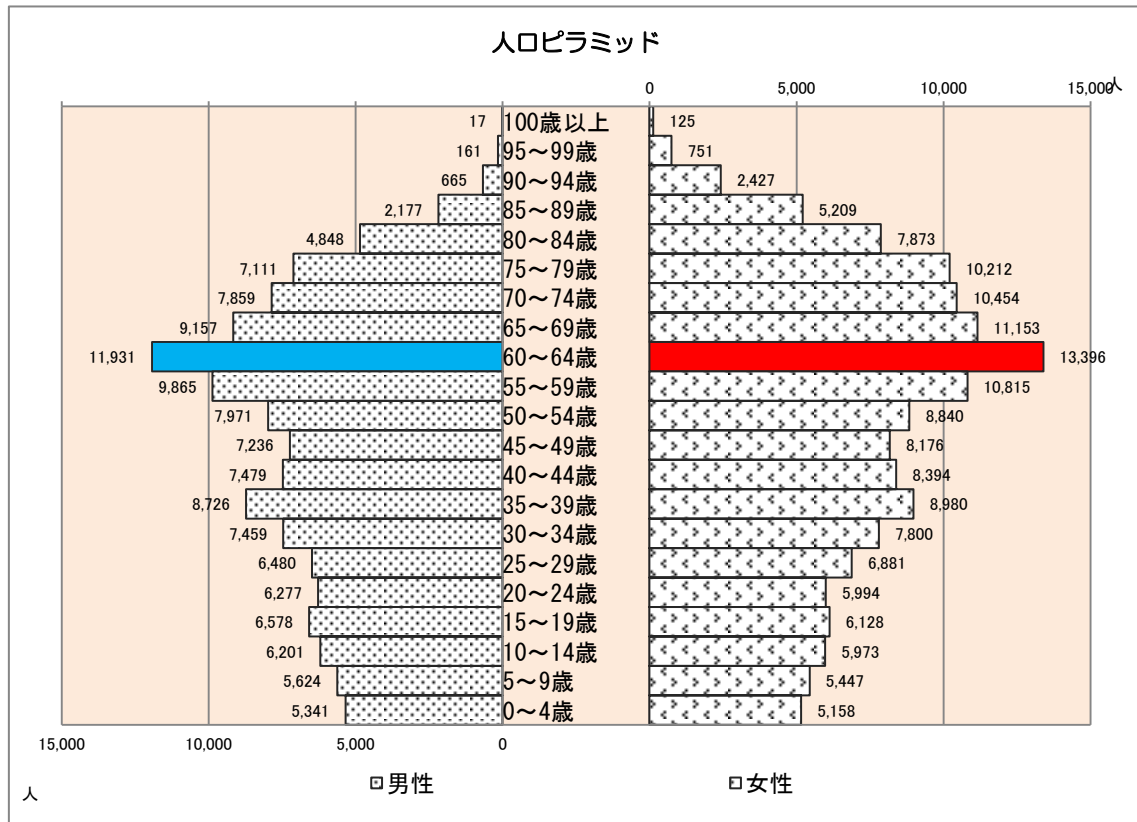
人口ピラミッド

0 5,000 10,000 15,000 人

| 男性 | 年齢 | 女性 |
|---|---|---|
| 17 | 100歳以上 | 125 |
| 161 | 95～99歳 | 751 |
| 665 | 90～94歳 | 2,427 |
| 2,177 | 85～89歳 | 5,209 |
| 4,848 | 80～84歳 | 7,873 |
| 7,111 | 75～79歳 | 10,212 |
| 7,859 | 70～74歳 | 10,454 |
| 9,157 | 65～69歳 | 11,153 |
| 11,931 | 60～64歳 | 13,396 |
| 9,865 | 55～59歳 | 10,815 |
| 7,971 | 50～54歳 | 8,840 |
| 7,236 | 45～49歳 | 8,176 |
| 7,479 | 40～44歳 | 8,394 |
| 8,726 | 35～39歳 | 8,980 |
| 7,459 | 30～34歳 | 7,800 |
| 6,480 | 25～29歳 | 6,881 |
| 6,277 | 20～24歳 | 5,994 |
| 6,578 | 15～19歳 | 6,128 |
| 6,201 | 10～14歳 | 5,973 |
| 5,624 | 5～9歳 | 5,447 |
| 5,341 | 0～4歳 | 5,158 |

15,000 10,000 5,000 0

人

男性

女性